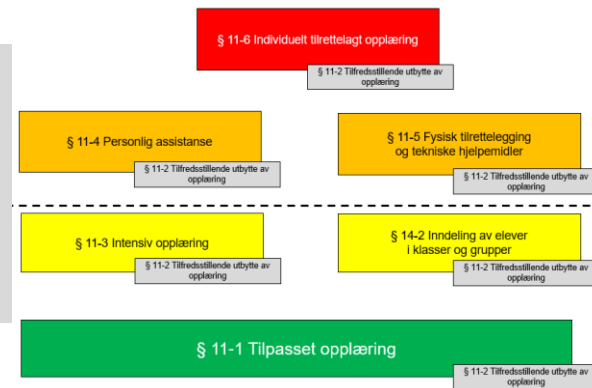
§ 11-6 Individuelt tilrettelagt opplæring

§ 11-2 Tilfredsstillende utbytte av opplæring

§ 11-4 Personlig assistanse

§ 11-2 Tilfredsstillende utbytte av opplæring

§ 11-5 Fysisk tilrettelegging og tekniske hjelpemidler

§ 11-2 Tilfredsstillende utbytte av opplæring

§ 11-3 Intensiv opplæring

§ 11-2 Tilfredsstillende utbytte av opplæring

§ 14-2 Inndeling av elever i klasser og grupper

§ 11-2 Tilfredsstillende utbytte av opplæring

§ 11-1 Tilpasset opplæring

§ 11-2 Tilfredsstillende utbytte av opplæring